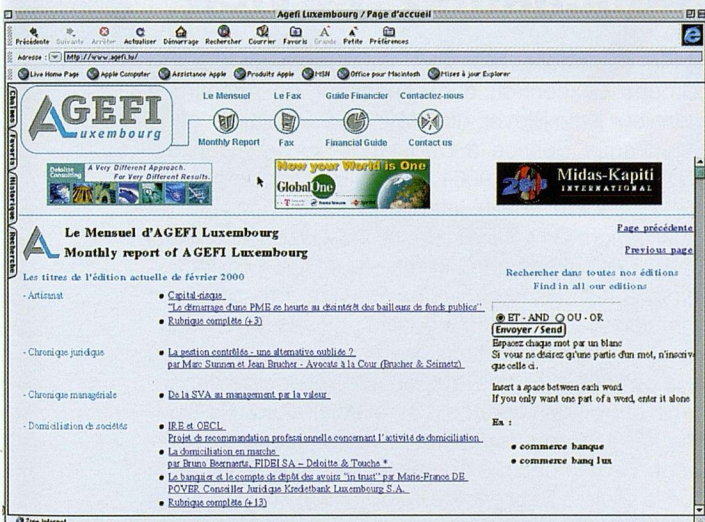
Agefi Luxembourg / Page d'accueil

Précédente Suivante Arrêter Actualiser Démarrage Rechercher Courrier Favoris Grande Petite Préférences

Adresse http://www.agefi.lu/

Live Home Page Apple Computer Assistance Apple Produits Apple MSN Office pour Macintosh Mises à jour Explorer

Chaînes Favoris Historique Recherche

AGEFI Luxembourg

Le Mensuel Le Fax Guide Financier Contactez-nous

Monthly Report Fax Financial Guide Contact us

Deloitte Consulting A Very Different Approach. For Very Different Results.

Now your World is One GlobalOne

Midas-Kapiti INTERNATIONAL

Le Mensuel d'AGEFI Luxembourg

Monthly report of AGEFI Luxembourg

Page précédente

Previous page

Les titres de l'édition actuelle de février 2000

- Artisanat
• Capital-risque "Le démarrage d'une PME se heurte au désintérêt des bailleurs de fonds publics"
• Rubrique complète (+3)

- Chronique juridique
• La gestion contrôlée - une alternative oubliée ? par Marc Sunnen et Jean Brucher - Avocats à la Cour (Brucher & Seimetz)

- Chronique managériale
• De la SVA au management par la valeur

- Domiciliation de sociétés
• IRE et OECL Projet de recommandation professionnelle concernant l'activité de domiciliation
• La domiciliation en marche par Bruno Beernaerts, FIDEI SA – Deloitte & Touche *
• Le banquier et le compte de dépôt des avoirs "in trust" par Marie-France DE POVER Conseiller Juridique Kredietbank Luxembourg S.A.
• Rubrique complète (+13)

Rechercher dans toutes nos éditions
Find in all our editions

ET - AND OU - OR
Envoyer / Send
Espacez chaque mot par un blanc
Si vous ne désirez qu'une partie d'un mot, n'inscrivez que celle ci.

Insert a space between each word
If you only want one part of a word, enter it alone

Ex :

• commerce banque
• commerce banq lux

Zone Internet